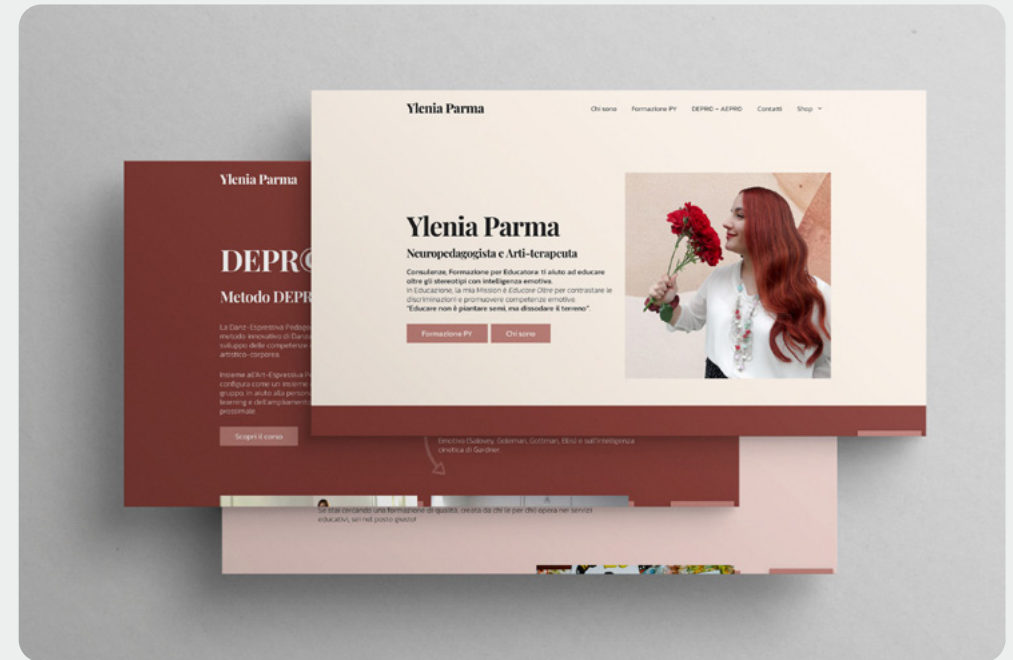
Ylenia Parma

Chi sono Formazione PY DEPRO – AEPRO Contatti Shop

Ylenia Parma

Neuropedagogista e Arti-terapeuta

Consulenze, Formazione per Educatori: ti aiuto ad educare oltre gli stereotipi con intelligenza emotiva.
In Educazione, la mia Mission è Educare Oltre per contrastare le discriminazioni e promuovere competenze emotive.
"Educare non è piantare semi, ma dissodare il terreno".

Formazione PY Chi sono

Ylenia Parma

DEPR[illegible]

Metodo DEPR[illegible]

La Danz-Espressiva Pedago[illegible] metodo innovativo di Danz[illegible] sviluppo delle competenze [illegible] artistico-corporea.

Insieme all'Art-Espressiva P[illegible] configura come un insieme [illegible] gruppo in aiuto alla person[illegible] learning e dell'ampliament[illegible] prossimale.

Scopri il corso

Emotiva (Salovey, Goleman, Gottman, Ekis) e sull'intelligenza cinetica di Gardner.

Se stai cercando una formazione di qualità, creata da chi lo per chi opera nei servizi educativi, sei nel posto giusto!